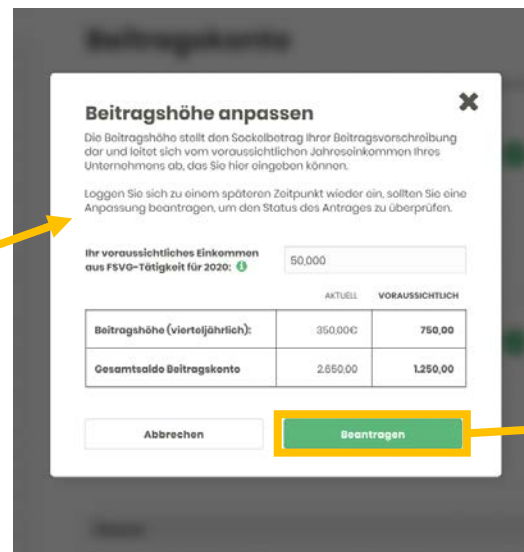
Beitragskonto

Beitragshöhe anpassen

Die Beitragshöhe stellt den Sockelbetrag Ihrer Beitragsvorschreibung dar und leitet sich vom voraussichtlichen Jahreseinkommen Ihres Unternehmens ab, das Sie hier eingeben können.

Loggen Sie sich zu einem späteren Zeitpunkt wieder ein, sollten Sie eine Anpassung beantragen, um den Status des Antrages zu überprüfen.

Ihr voraussichtliches Einkommen aus FSVG-Tätigkeit für 2020:

50,000

| | AKTUELL | VORAUSSICHTLICH |
|---|---|---|
| Beitragshöhe (vierteljährlich): | 350,00€ | 750,00 |
| Gesamtsaldo Beitragskonto | 2.650,00 | 1.250,00 |

Abbrechen

Beantragen